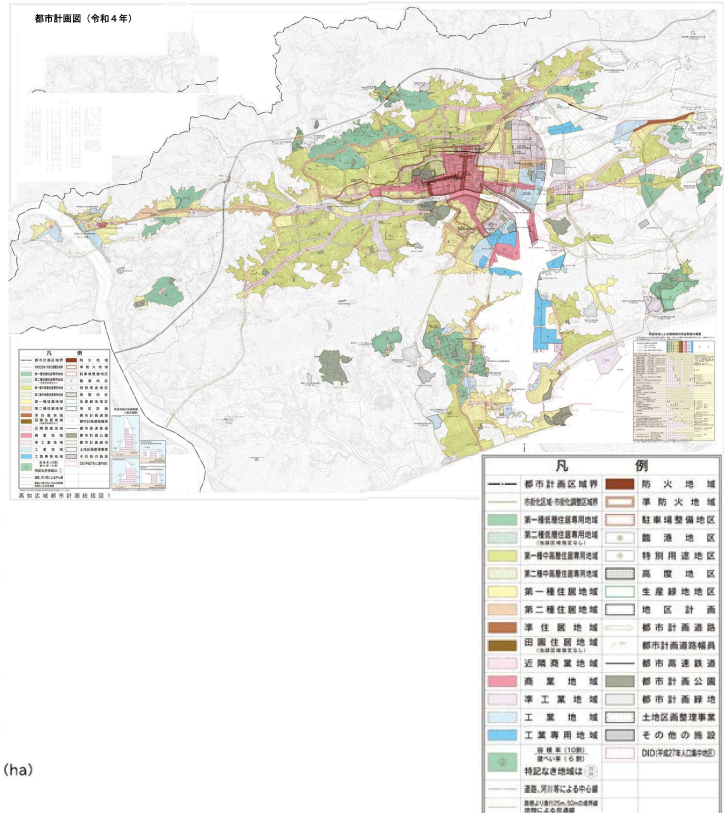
都市計画図（令和４年）

高知広域都市計画総括図１

凡　例

| | | | |
|---|---|---|---|
| | 都市計画区域界 | | 防火地域 |
| | 市街化区域・市街化調整区域界 | | 準防火地域 |
| | 第一種低層住居専用地域 | | 駐車場整備地区 |
| | 第二種低層住居専用地域 | | 臨港地区 |
| | 第一種中高層住居専用地域 | | 特別用途地区 |
| | 第二種中高層住居専用地域 | | 高度地区 |
| | 第一種住居地域 | | 生産緑地地区 |
| | 第二種住居地域 | | 地区計画 |
| | 準住居地域 | | 都市計画道路 |
| | 田園住居地域 | | 都市計画道路幅員 |
| | 近隣商業地域 | | 都市高速鉄道 |
| | 商業地域 | | 都市計画公園 |
| | 準工業地域 | | 都市計画緑地 |
| | 工業地域 | | 土地区画整理事業 |
| | 工業専用地域 | | その他の施設 |
| | 容積率（10割）建ぺい率（6割） | | DID（平成27年人口集中地区） |
| | 特記なき地域は | | |
| | 道路、河川等による中心線 | | |
| | 道路より両行25m、50mの境界線 | | |

(ha)